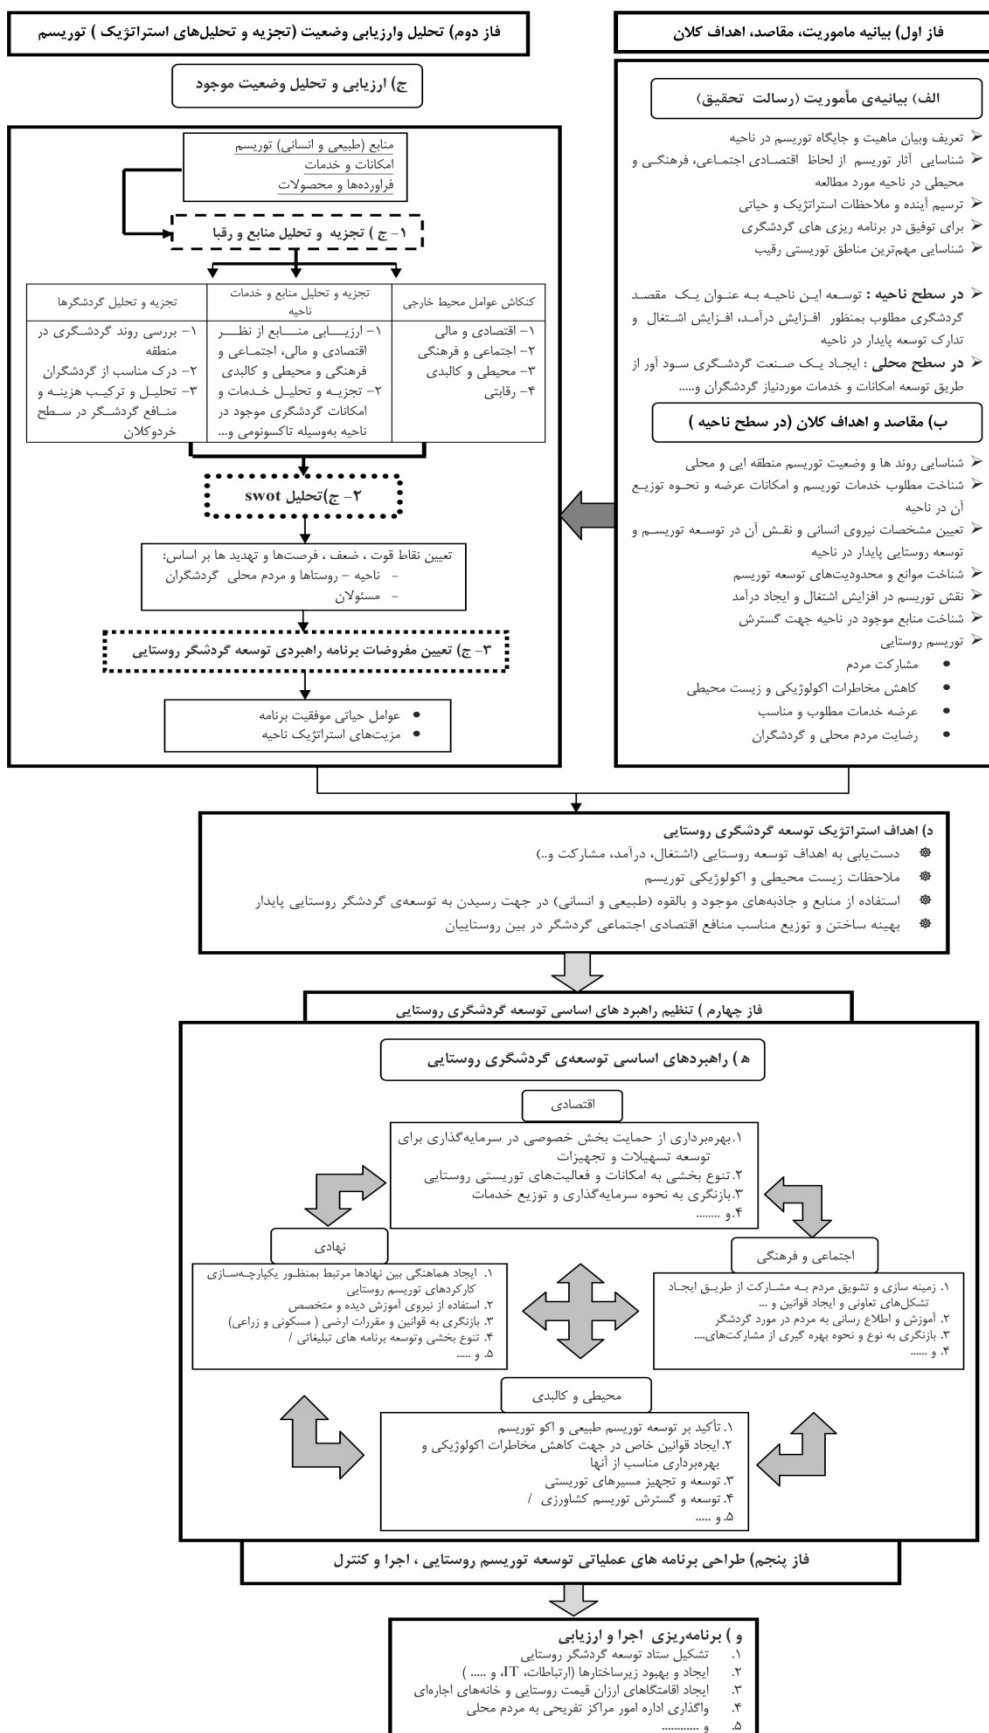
فاز اول) بیانیه ماموریت، مقاصد، اهداف کلان

الف) بیانیه‌ی مأموریت (رسالت تحقیق)

تعریف وبیان ماهیت و جایگاه توریسم در ناحیه
شناسایی آثار توریسم از لحاظ اقتصادی اجتماعی، فرهنگی و محیطی در ناحیه مورد مطالعه
ترسیم آینده و ملاحظات استراتژیک و حیاتی
برای توفیق در برنامه ریزی های گردشگری
شناسایی مهم‌ترین مناطق توریستی رقیب

در سطح ناحیه : توسعه این ناحیه به عنوان یک مقصد گردشگری مطلوب بمنظور افزایش درآمد، افزایش اشتغال و تدارک توسعه پایدار در ناحیه
در سطح محلی : ایجاد یک صنعت گردشگری سود آور از طریق توسعه امکانات و خدمات موردنیاز گردشگران و.....

ب) مقاصد و اهداف کلان (در سطح ناحیه )

شناسایی روند ها و وضعیت توریسم منطقه ایی و محلی
شناخت مطلوب خدمات توریسم و امکانات عرضه و نحوه توزیع آن در ناحیه
تعیین مشخصات نیروی انسانی و نقش آن در توسعه توریسم و توسعه روستایی پایدار در ناحیه
شناخت موانع و محدودیت‌های توسعه توریسم
نقش توریسم در افزایش اشتغال و ایجاد درآمد
شناخت منابع موجود در ناحیه جهت گسترش
توریسم روستایی
مشارکت مردم
کاهش مخاطرات اکولوژیکی و زیست محیطی
عرضه خدمات مطلوب و مناسب
رضایت مردم محلی و گردشگران

فاز دوم) تحلیل وارزیابی وضعیت (تجزیه و تحلیل‌های استراتژیک ) توریسم

ج) ارزیابی و تحلیل وضعیت موجود

منابع (طبیعی و انسانی) توریسم
امکانات و خدمات
فراورده‌ها و محصولات

۱- ج ) تجزیه و تحلیل منابع و رقبا

| کنکاش عوامل محیط خارجی | تجزیه و تحلیل منابع و خدمات ناحیه | تجزیه و تحلیل گردشگرها |
|---|---|---|
| ۱- اقتصادی و مالی ۲- اجتماعی و فرهنگی ۳- محیطی و کالبدی ۴- رقابتی | ۱- ارزیابی منابع از نظر اقتصادی و مالی، اجتماعی و فرهنگی و محیطی و کالبدی ۲- تجزیه و تحلیل خدمات و امکانات گردشگری موجود در ناحیه به‌وسیله تاکسونومی و... | ۱- بررسی روند گردشگری در منطقه ۲- درک مناسب از گردشگران ۳- تحلیل و ترکیب هزینه و منافع گردشگر در سطح خردوکلان |

۲- ج)تحلیل swot

تعیین نقاط قوت ، ضعف ، فرصت‌ها و تهدید ها بر اساس:
- ناحیه - روستاها و مردم محلی گردشگران
- مسئولان

۳- ج) تعیین مفروضات برنامه راهبردی توسعه گردشگر روستایی

عوامل حیاتی موفقیت برنامه
مزیت‌های استراتژیک ناحیه

د) اهداف استراتژیک توسعه گردشگری روستایی
دست‌یابی به اهداف توسعه روستایی (اشتغال، درآمد، مشارکت و..)
ملاحظات زیست محیطی و اکولوژیکی توریسم
استفاده از منابع و جاذبه‌های موجود و بالقوه (طبیعی و انسانی) در جهت رسیدن به توسعه‌ی گردشگر روستایی پایدار
بهینه ساختن و توزیع مناسب منافع اقتصادی اجتماعی گردشگر در بین روستاییان

فاز چهارم ) تنظیم راهبرد های اساسی توسعه گردشگری روستایی

ه ) راهبردهای اساسی توسعه‌ی گردشگری روستایی

اقتصادی
۱.بهره‌برداری از حمایت بخش خصوصی در سرمایه‌گذاری برای توسعه تسهیلات و تجهیزات
۲.تنوع بخشی به امکانات و فعالیت‌های توریستی روستایی
۳.بازنگری به نحوه سرمایه‌گذاری و توزیع خدمات
۴.و ........

نهادی
۱. ایجاد هماهنگی بین نهادها مرتبط بمنظور یکپارچه‌سازی کارکردهای توریسم روستایی
۲. استفاده از نیروی آموزش دیده و متخصص
۳. بازنگری به قوانین و مقررات ارضی ( مسکونی و زراعی)
۴. تنوع بخشی وتوسعه برنامه های تبلیغاتی /
۵. و .....

اجتماعی و فرهنگی
۱. زمینه سازی و تشویق مردم به مشارکت از طریق ایجاد تشکل‌های تعاونی و ایجاد قوانین و ...
۲. آموزش و اطلاع رسانی به مردم در مورد گردشگر
۳. بازنگری به نوع و نحوه بهره گیری از مشارکت‌های....
۴. و ......

محیطی و کالبدی
۱. تأکید بر توسعه توریسم طبیعی و اکو توریسم
۲.ایجاد قوانین خاص در جهت کاهش مخاطرات اکولوژیکی و بهره‌برداری مناسب از آنها
۳. توسعه و تجهیز مسیرهای توریستی
۴. توسعه و گسترش توریسم کشاورزی /
۵.و .....

فاز پنجم) طراحی برنامه های عملیاتی توسعه توریسم روستایی ، اجرا و کنترل

و ) برنامه‌ریزی اجرا و ارزیابی
۱. تشکیل ستاد توسعه گردشگر روستایی
۲. ایجاد و بهبود زیرساختارها (ارتباطات، IT، و ..... )
۳. ایجاد اقامتگاه‌های ارزان قیمت روستایی و خانه‌های اجاره‌ای
۴. واگذاری اداره امور مراکز تفریحی به مردم محلی
۵. و ..........